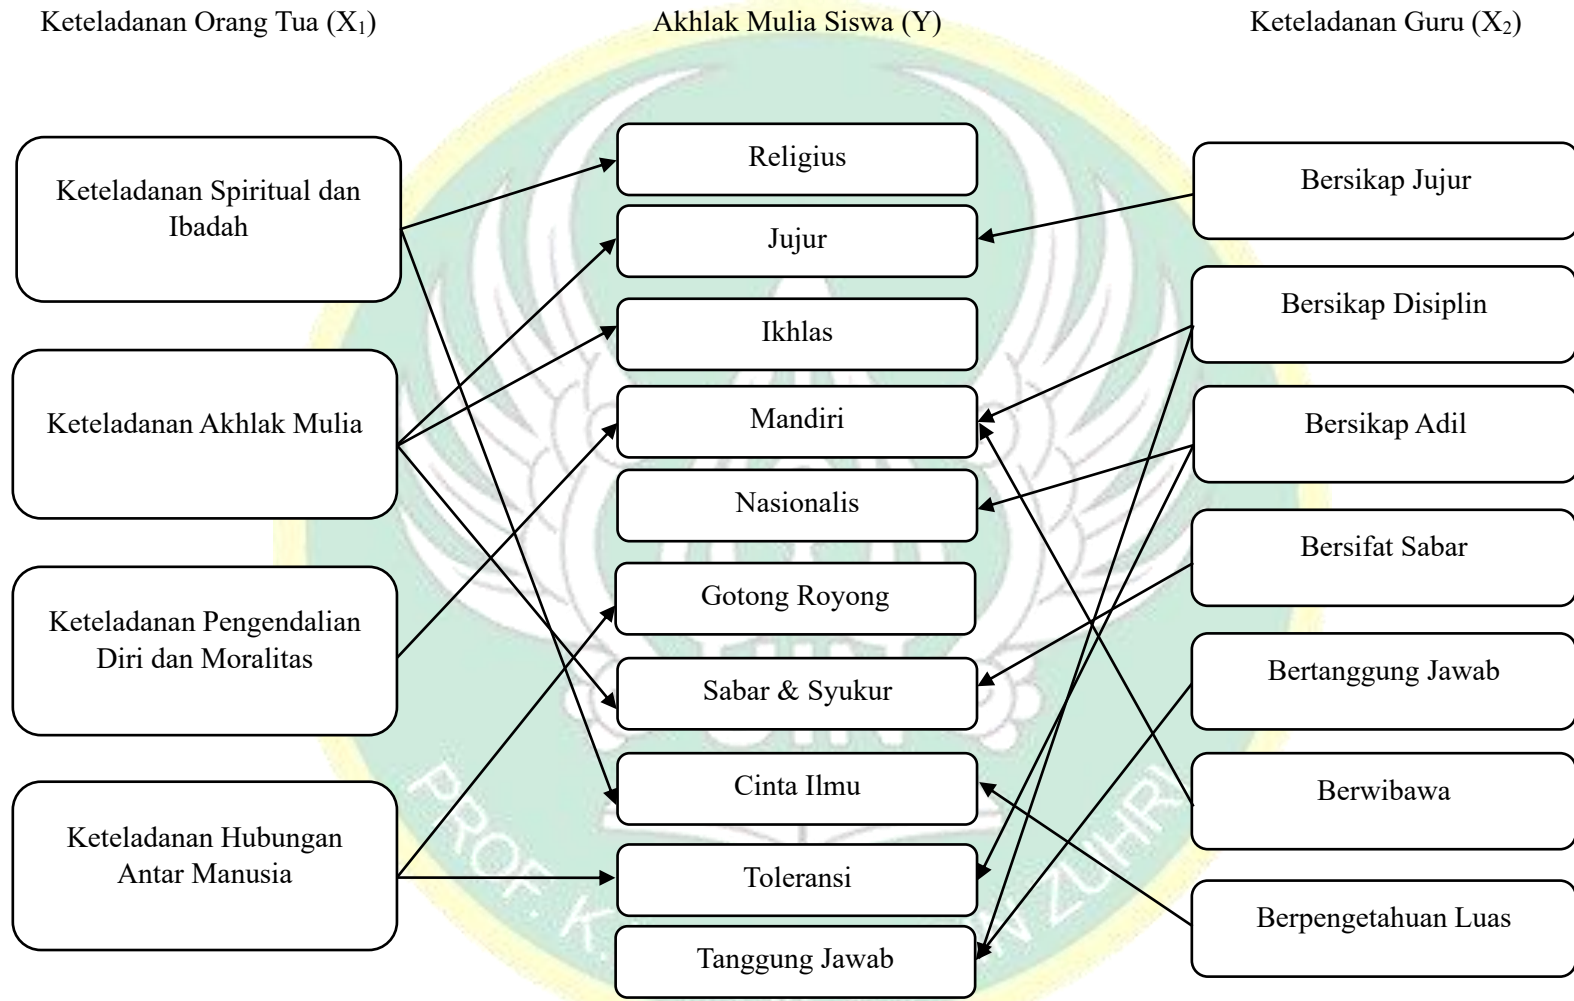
Keteladanan Orang Tua ($X_1$)

Akhlak Mulia Siswa (Y)

Keteladanan Guru ($X_2$)

Keteladanan Spiritual dan Ibadah

Keteladanan Akhlak Mulia

Keteladanan Pengendalian Diri dan Moralitas

Keteladanan Hubungan Antar Manusia

Religius

Jujur

Ikhlas

Mandiri

Nasionalis

Gotong Royong

Sabar & Syukur

Cinta Ilmu

Toleransi

Tanggung Jawab

Bersikap Jujur

Bersikap Disiplin

Bersikap Adil

Bersifat Sabar

Bertanggung Jawab

Berwibawa

Berpengetahuan Luas

PROF. K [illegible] N ZUHRI